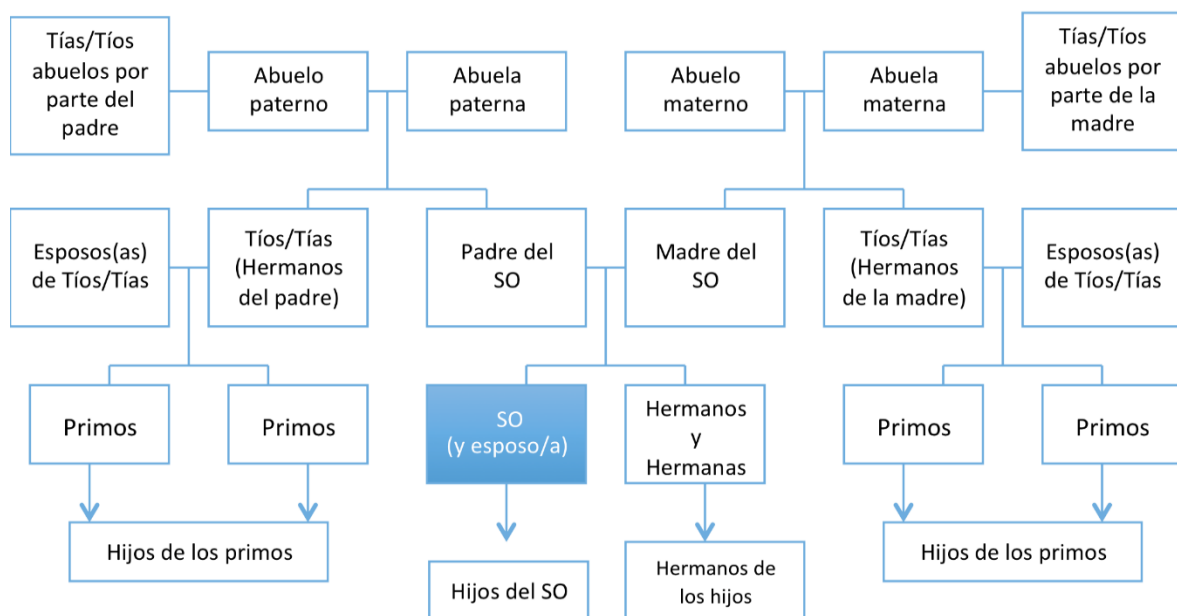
Tías/Tíos abuelos por parte del padre

Abuelo paterno

Abuela paterna

Abuelo materno

Abuela materna

Tías/Tíos abuelos por parte de la madre

Esposos(as) de Tíos/Tías

Tíos/Tías (Hermanos del padre)

Padre del SO

Madre del SO

Tíos/Tías (Hermanos de la madre)

Esposos(as) de Tíos/Tías

Primos

Primos

SO (y esposo/a)

Hermanos y Hermanas

Primos

Primos

Hijos de los primos

Hijos del SO

Hermanos de los hijos

Hijos de los primos